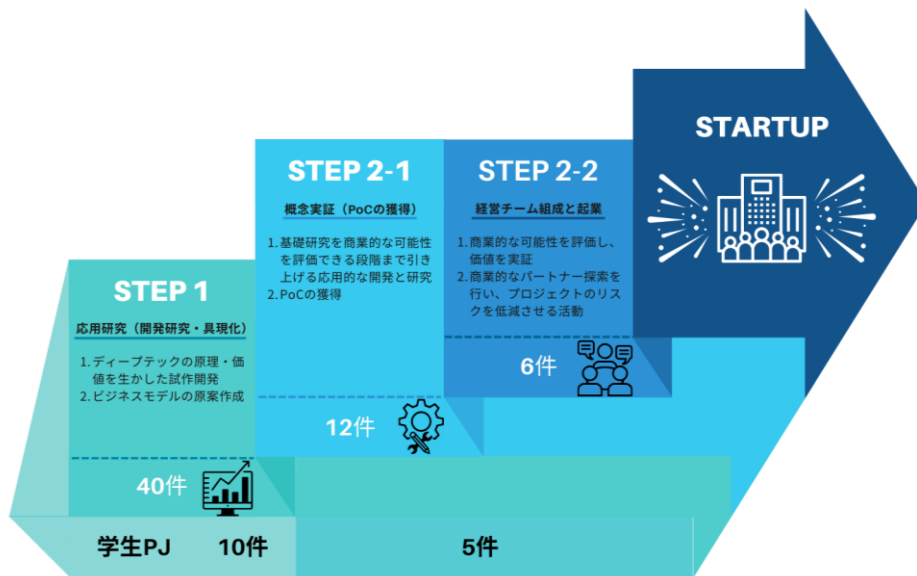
STARTUP

STEP 2-1

概念実証（PoCの獲得）

1. 基礎研究を商業的な可能性を評価できる段階まで引き上げる応用的な開発と研究
2. PoCの獲得

STEP 2-2

経営チーム組成と起業

1. 商業的な可能性を評価し、価値を実証
2. 商業的なパートナー探索を行い、プロジェクトのリスクを低減させる活動

STEP 1

応用研究（開発研究・具現化）

1. ディープテックの原理・価値を生かした試作開発
2. ビジネスモデルの原案作成

6件

12件

40件

学生PJ 10件

5件